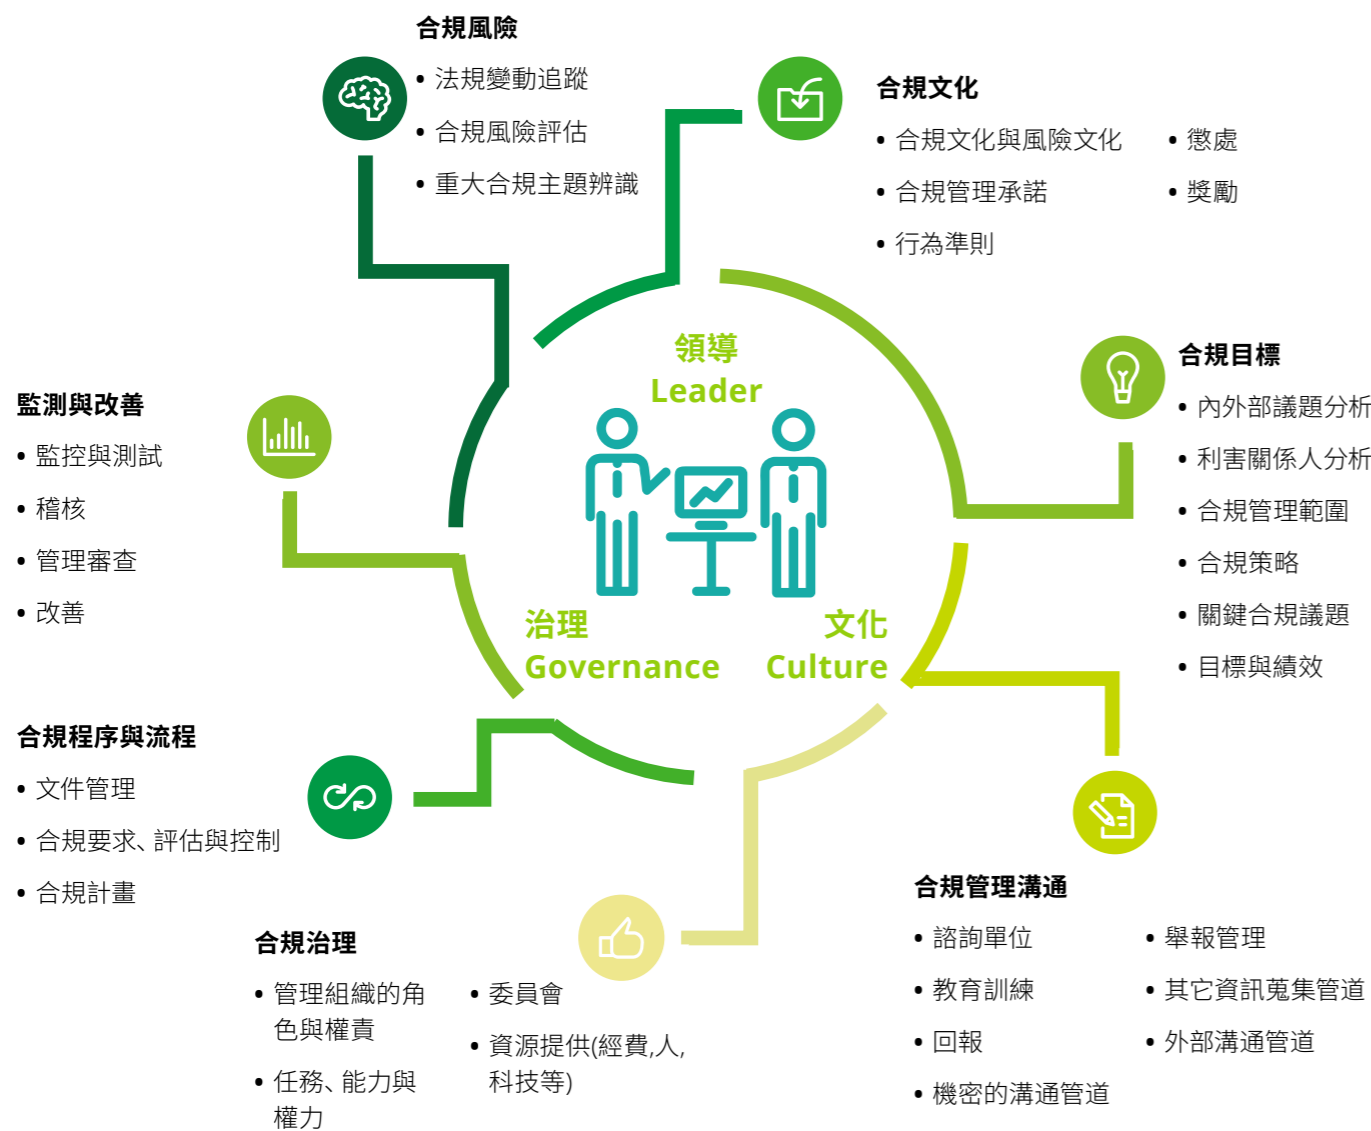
合規風險

- 法規變動追蹤
- 合規風險評估
- 重大合規主題辨識

合規文化

- 合規文化與風險文化
- 合規管理承諾
- 行為準則
- 懲處
- 獎勵

領導
Leader

合規目標

- 內外部議題分析
- 利害關係人分析
- 合規管理範圍
- 合規策略
- 關鍵合規議題
- 目標與績效

監測與改善

- 監控與測試
- 稽核
- 管理審查
- 改善

治理
Governance

文化
Culture

合規程序與流程

- 文件管理
- 合規要求、評估與控制
- 合規計畫

合規管理溝通

- 諮詢單位
- 教育訓練
- 回報
- 機密的溝通管道
- 舉報管理
- 其它資訊蒐集管道
- 外部溝通管道

合規治理

- 管理組織的角色與權責
- 任務、能力與權力
- 委員會
- 資源提供(經費,人,科技等)